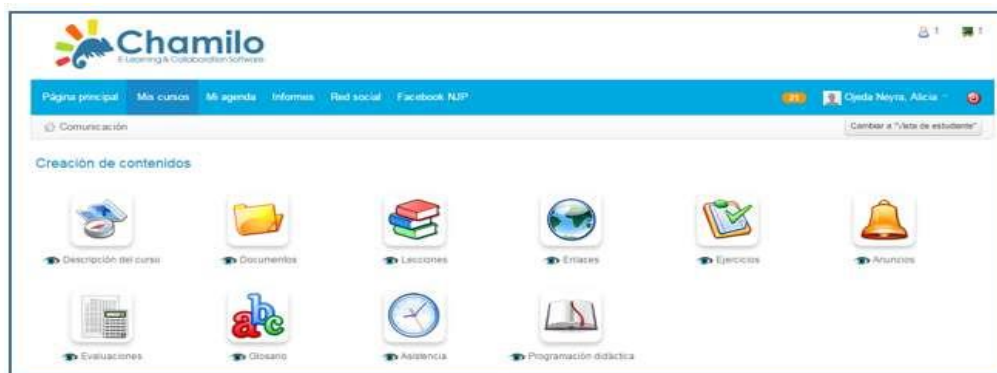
Chamilo
E-Learning & Collaboration Software

1 1

Página principal Mis cursos Mi agenda Informes Red social Facebook NJP

21 Ojeda Neyra, Alicia

Comunicación

Cambiar a "Vista de estudiante"

Creación de contenidos

Descripción del curso
Documentos
Lecciones
Enlaces
Ejercicios
Anuncios
Evaluaciones
Glosario
Asistencia
Programación didáctica